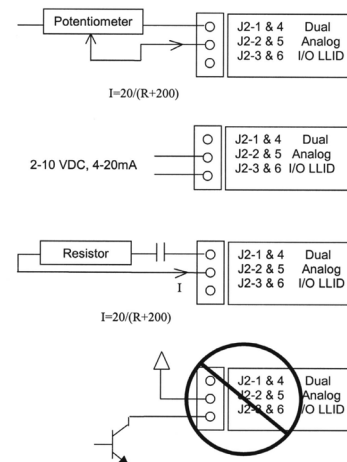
Potentiometer

J2-1 & 4 Dual
J2-2 & 5 Analog
J2-3 & 6 I/O LLID

I=20/(R+200)

2-10 VDC, 4-20mA

J2-1 & 4 Dual
J2-2 & 5 Analog
J2-3 & 6 I/O LLID

Resistor

I

J2-1 & 4 Dual
J2-2 & 5 Analog
J2-3 & 6 I/O LLID

I=20/(R+200)

J2-1 & 4 Dual
J2-2 & 5 Analog
J2-3 & 6 I/O LLID